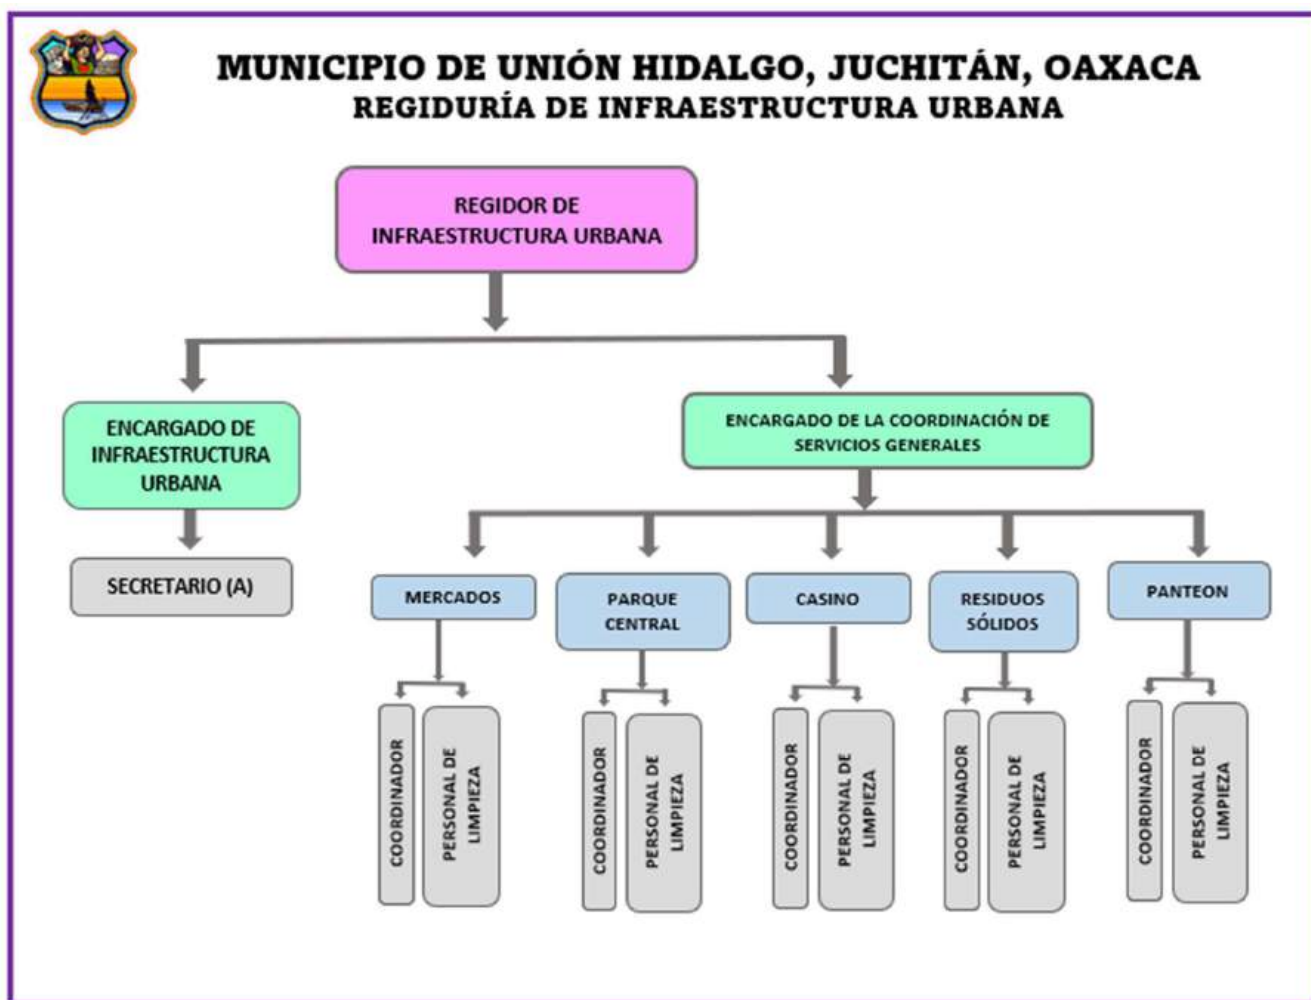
MUNICIPIO DE UNIÓN HIDALGO, JUCHITÁN, OAXACA
REGIDURÍA DE INFRAESTRUCTURA URBANA

REGIDOR DE INFRAESTRUCTURA URBANA

ENCARGADO DE INFRAESTRUCTURA URBANA

SECRETARIO (A)

ENCARGADO DE LA COORDINACIÓN DE SERVICIOS GENERALES

MERCADOS

COORDINADOR

PERSONAL DE LIMPIEZA

PARQUE CENTRAL

COORDINADOR

PERSONAL DE LIMPIEZA

CASINO

COORDINADOR

PERSONAL DE LIMPIEZA

RESIDUOS SÓLIDOS

COORDINADOR

PERSONAL DE LIMPIEZA

PANTEON

COORDINADOR

PERSONAL DE LIMPIEZA